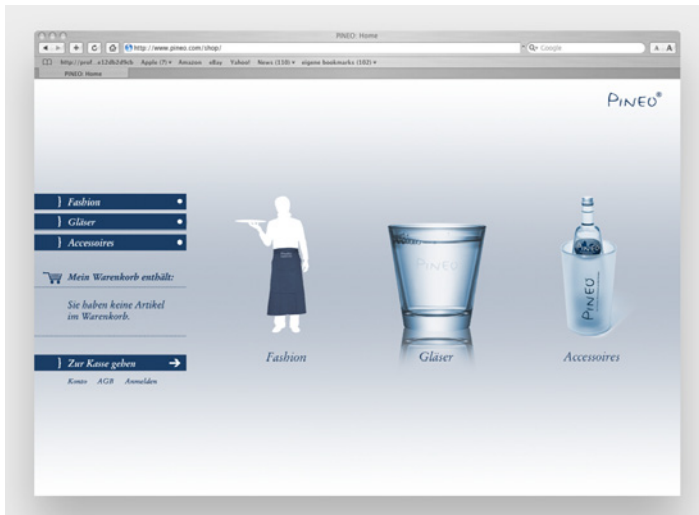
PINEO: Home

http://www.pineo.com/shop/

Google

http://prof...e12db2d9cb Apple (7) Amazon eBay Yahoo! News (110) eigene bookmarks (182)

PINEO: Home

PINEO®

] Fashion

] Gläser

] Accessoires

Mein Warenkorb enthält:

Sie haben keine Artikel im Warenkorb.

] Zur Kasse gehen

Konto AGB Anmelden

PINEO

PINEO

Fashion

Gläser

Accessoires